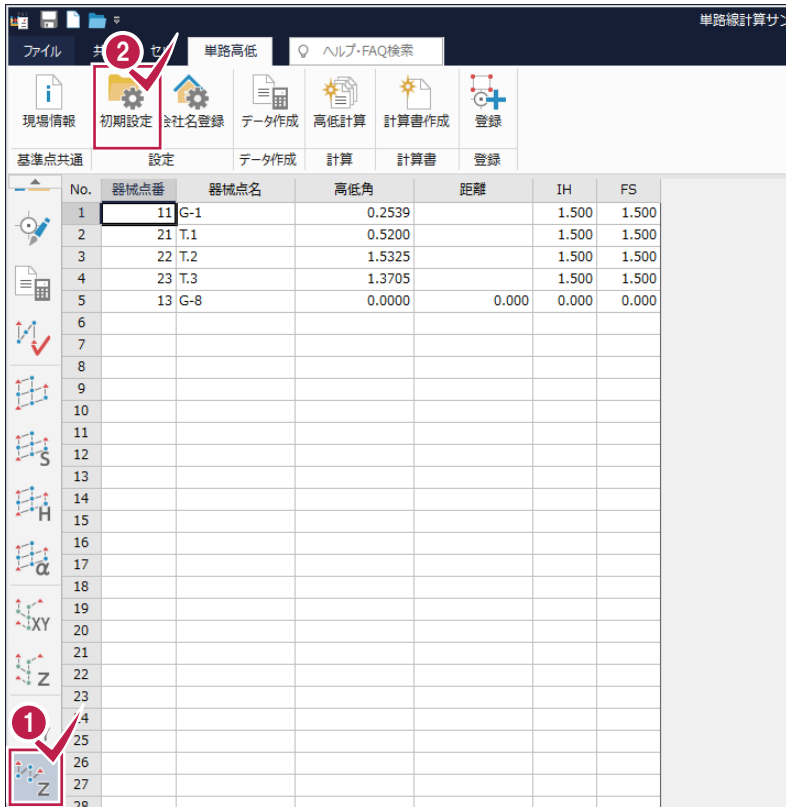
単路線計算サン

ファイル 共 セ 単路高低 ヘルプ・FAQ検索

2

現場情報 初期設定 会社名登録 データ作成 高低計算 計算書作成 登録

基準点共通 設定 データ作成 計算 計算書 登録

| No. | 器械点番 | 器械点名 | 高低角 | 距離 | IH | FS |
|---|---|---|---|---|---|---|
| 1 | 11 | G-1 | 0.2539 | | 1.500 | 1.500 |
| 2 | 21 | T.1 | 0.5200 | | 1.500 | 1.500 |
| 3 | 22 | T.2 | 1.5325 | | 1.500 | 1.500 |
| 4 | 23 | T.3 | 1.3705 | | 1.500 | 1.500 |
| 5 | 13 | G-8 | 0.0000 | 0.000 | 0.000 | 0.000 |
| 6 | | | | | | |
| 7 | | | | | | |
| 8 | | | | | | |
| 9 | | | | | | |
| 10 | | | | | | |
| 11 | | | | | | |
| 12 | | | | | | |
| 13 | | | | | | |
| 14 | | | | | | |
| 15 | | | | | | |
| 16 | | | | | | |
| 17 | | | | | | |
| 18 | | | | | | |
| 19 | | | | | | |
| 20 | | | | | | |
| 21 | | | | | | |
| 22 | | | | | | |
| 23 | | | | | | |
| 24 | | | | | | |
| 25 | | | | | | |
| 26 | | | | | | |
| 27 | | | | | | |
| 28 | | | | | | |

S H α XY Z

1

Z